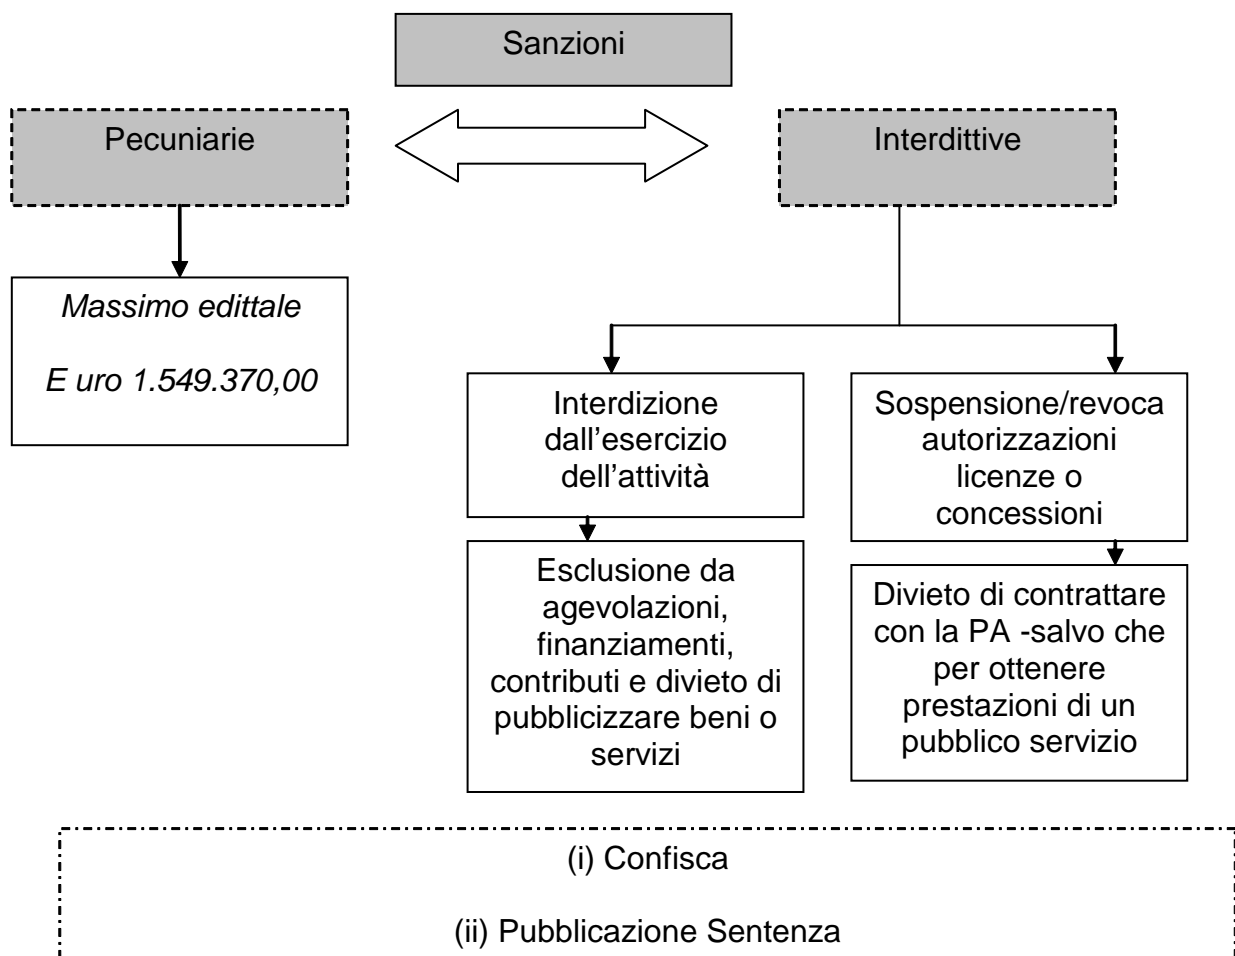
Sanzioni

Pecuniarie

Interdittive

*Massimo edittale*

*E uro 1.549.370,00*

Interdizione dall'esercizio dell'attività

Sospensione/revoca autorizzazioni licenze o concessioni

Esclusione da agevolazioni, finanziamenti, contributi e divieto di pubblicizzare beni o servizi

Divieto di contrattare con la PA -salvo che per ottenere prestazioni di un pubblico servizio

(i) Confisca

(ii) Pubblicazione Sentenza